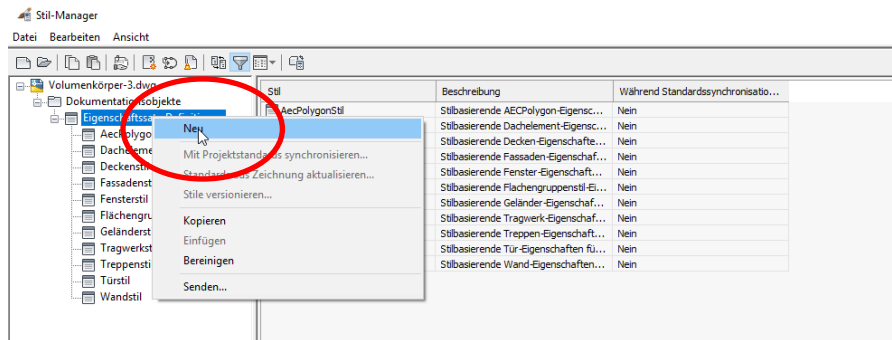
Stil-Manager

Datei Bearbeiten Ansicht

Volumenkörper-3.dwg
Dokumentationsobjekte
Eigenschaftssatz-Definitio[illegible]
AecPolygo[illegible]
Dachelem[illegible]
Deckensti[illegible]
Fassadenst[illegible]
Fensterstil
Flächengru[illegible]
Geländerst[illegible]
Tragwerkst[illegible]
Treppensti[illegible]
Türstil
Wandstil

Neu
Mit Projektstandards synchronisieren...
Standards aus Zeichnung aktualisieren...
Stile versionieren...
Kopieren
Einfügen
Bereinigen
Senden...

| Stil | Beschreibung | Während Standardssynchronisatio... |
|---|---|---|
| AecPolygonStil | Stilbasierende AECPolygon-Eigensc... | Nein |
| | Stilbasierende Dachelement-Eigensc... | Nein |
| | Stilbasierende Decken-Eigenschafte... | Nein |
| | Stilbasierende Fassaden-Eigenschaf... | Nein |
| | Stilbasierende Fenster-Eigenschafte... | Nein |
| | Stilbasierende Flachengruppenstil-Ei... | Nein |
| | Stilbasierende Geländer-Eigenschaf... | Nein |
| | Stilbasierende Tragwerk-Eigenschaf... | Nein |
| | Stilbasierende Treppen-Eigenschaft... | Nein |
| | Stilbasierende Tür-Eigenschaften fü... | Nein |
| | Stilbasierende Wand-Eigenschaften... | Nein |